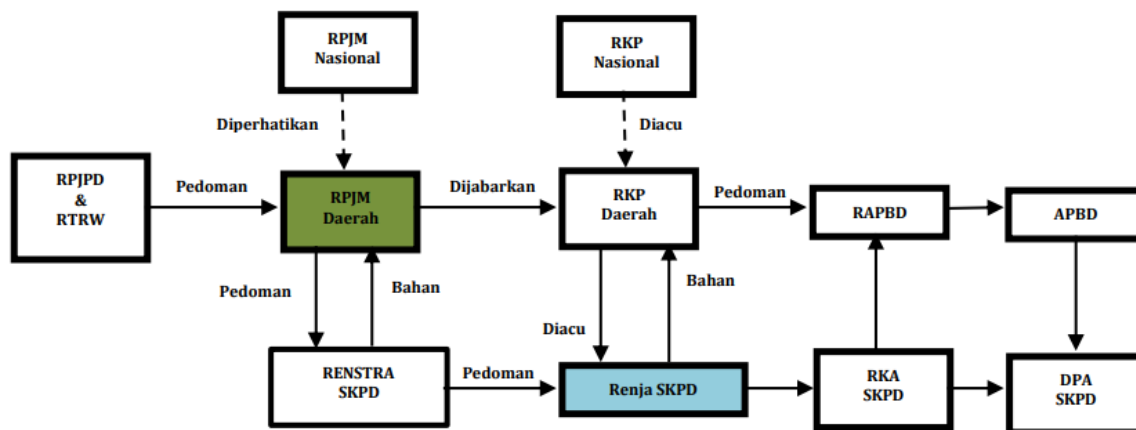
RPJM Nasional

RKP Nasional

Diperhatikan

Diacu

RPJPD & RTRW

Pedoman

RPJM Daerah

Dijabarkan

RKP Daerah

Pedoman

RAPBD

APBD

Pedoman

Bahan

Bahan

Diacu

RENSTRA SKPD

Pedoman

Renja SKPD

RKA SKPD

DPA SKPD